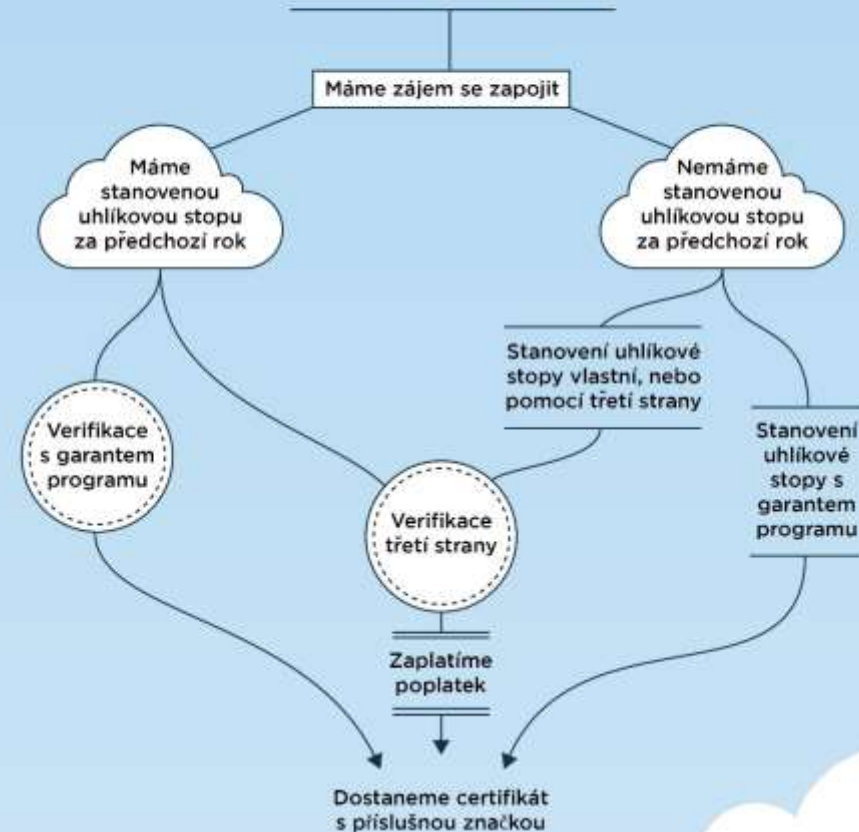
Máme zájem se zapojit

Máme stanovenou uhlíkovou stopu za předchozí rok

Nemáme stanovenou uhlíkovou stopu za předchozí rok

Stanovení uhlíkové stopy vlastní, nebo pomocí třetí strany

Verifikace s garantem programu

Stanovení uhlíkové stopy s garantem programu

Verifikace třetí strany

Zaplatíme poplatek

Dostaneme certifikát s příslušnou značkou